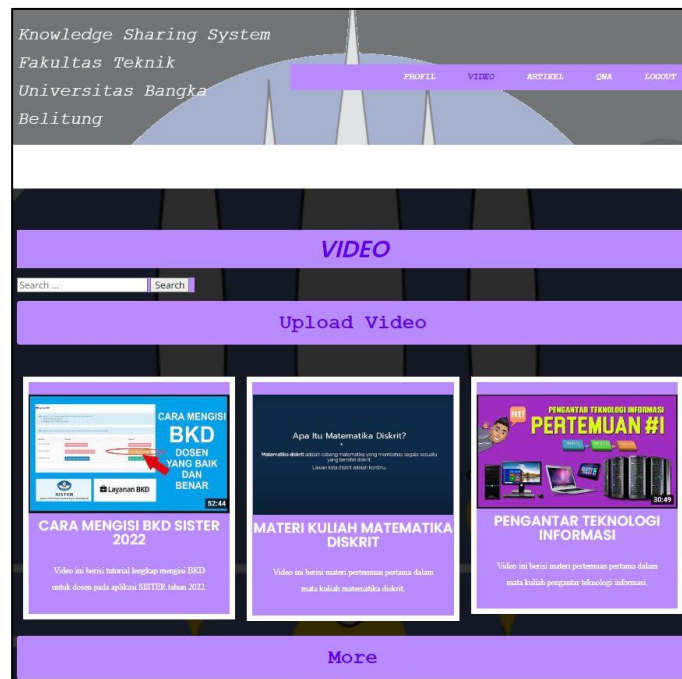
Knowledge Sharing System
Fakultas Teknik
Universitas Bangka
Belitung

PROFIL VIDEO ARTIKEL QNA LOGOUT

VIDEO

Search ... Search

Upload Video

CARA MENGISI BKD DOSEN YANG BAIK DAN BENAR
SISTER
Layanan BKD
52:44

CARA MENGISI BKD SISTER 2022

Video ini berisi tutorial lengkap mengisi BKD untuk dosen pada aplikasi SISTER tahun 2022.

Apa Itu Matematika Diskrit?
Matematika diskrit adalah cabang matematika yang membahas segala sesuatu yang bersifat diskrit.
Lawan kata diskrit adalah kontinu.

MATERI KULIAH MATEMATIKA DISKRIT

Video ini berisi materi pertemuan pertama dalam mata kuliah matematika diskrit.

PENGANTAR TEKNOLOGI INFORMASI
PERTEMUAN #1
30:49

PENGANTAR TEKNOLOGI INFORMASI

Video ini berisi materi pertemuan pertama dalam mata kuliah pengantar teknologi informasi.

More